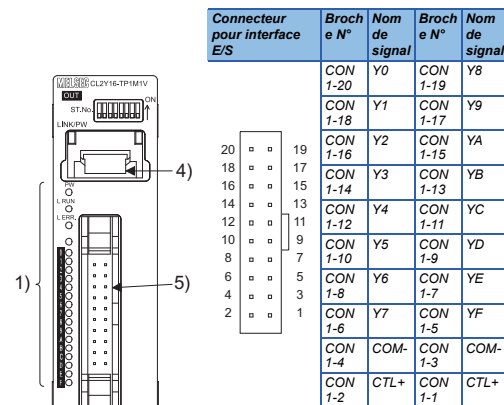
MELSEC CL2Y16-TP1M1V
OUT
ST.No.
ON
LINK/PW
PW
L RUN
L ERR.

1)
4)
5)

| 20 | 19 |
|---|---|
| 18 | 17 |
| 16 | 15 |
| 14 | 13 |
| 12 | 11 |
| 10 | 9 |
| 8 | 7 |
| 6 | 5 |
| 4 | 3 |
| 2 | 1 |

| Connecteur pour interface E/S | Broche N° | Nom de signal | Broche N° | Nom de signal |
|---|---|---|---|---|
| | CON 1-20 | Y0 | CON 1-19 | Y8 |
| | CON 1-18 | Y1 | CON 1-17 | Y9 |
| | CON 1-16 | Y2 | CON 1-15 | YA |
| | CON 1-14 | Y3 | CON 1-13 | YB |
| | CON 1-12 | Y4 | CON 1-11 | YC |
| | CON 1-10 | Y5 | CON 1-9 | YD |
| | CON 1-8 | Y6 | CON 1-7 | YE |
| | CON 1-6 | Y7 | CON 1-5 | YF |
| | CON 1-4 | COM- | CON 1-3 | COM- |
| | CON 1-2 | CTL+ | CON 1-1 | CTL+ |